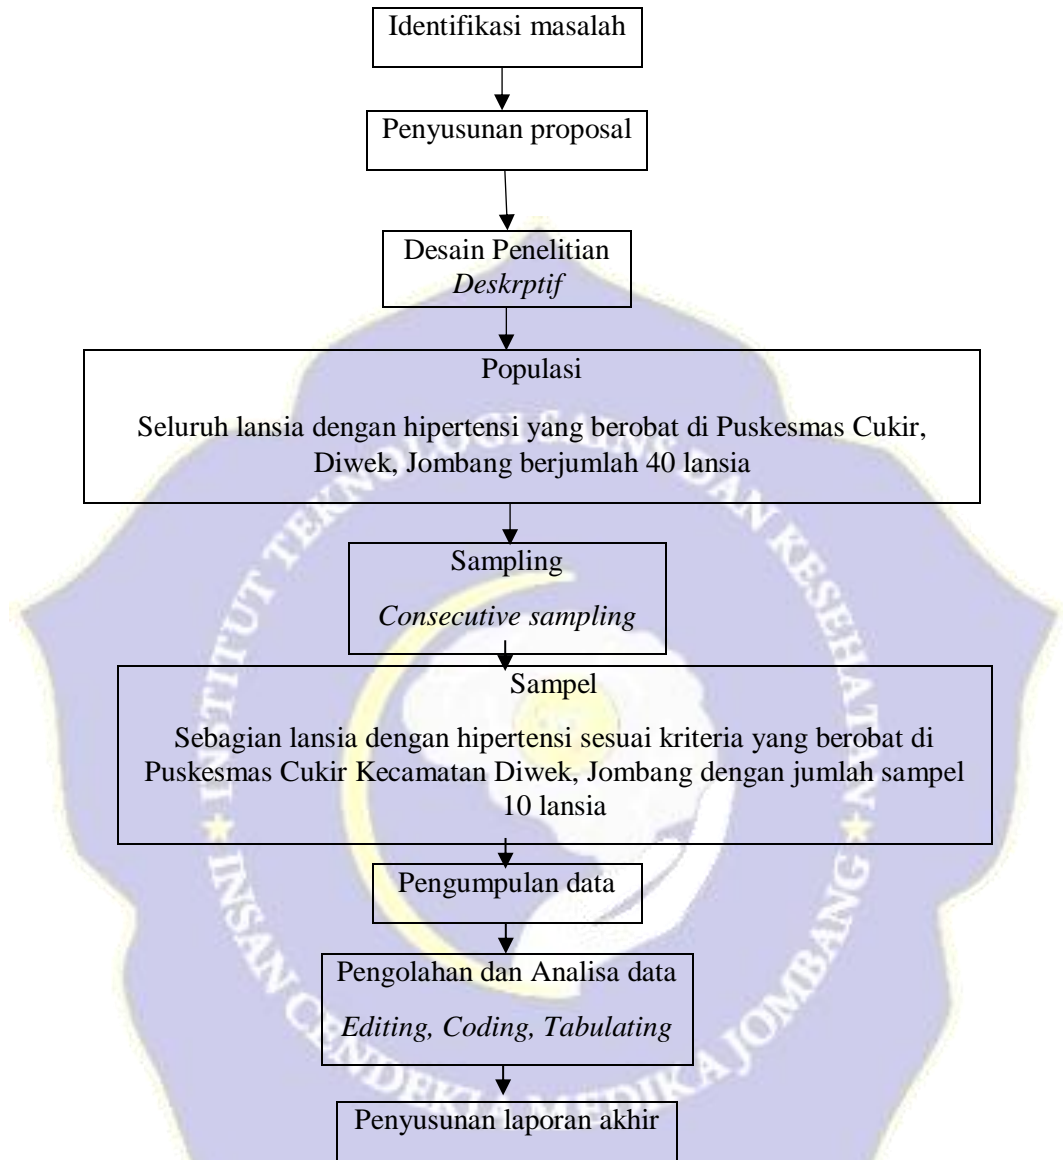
Identifikasi masalah

Penyusunan proposal

Desain Penelitian
Deskrptif

Populasi

Seluruh lansia dengan hipertensi yang berobat di Puskesmas Cukir, Diwek, Jombang berjumlah 40 lansia

Sampling

Consecutive sampling

Sampel

Sebagian lansia dengan hipertensi sesuai kriteria yang berobat di Puskesmas Cukir Kecamatan Diwek, Jombang dengan jumlah sampel 10 lansia

Pengumpulan data

Pengolahan dan Analisa data

Editing, Coding, Tabulating

Penyusunan laporan akhir

INSTITUT TEKNOLOGI SAINS DAN KESEHATAN INSAN CENDEKIA MEDIKA JOMBANG